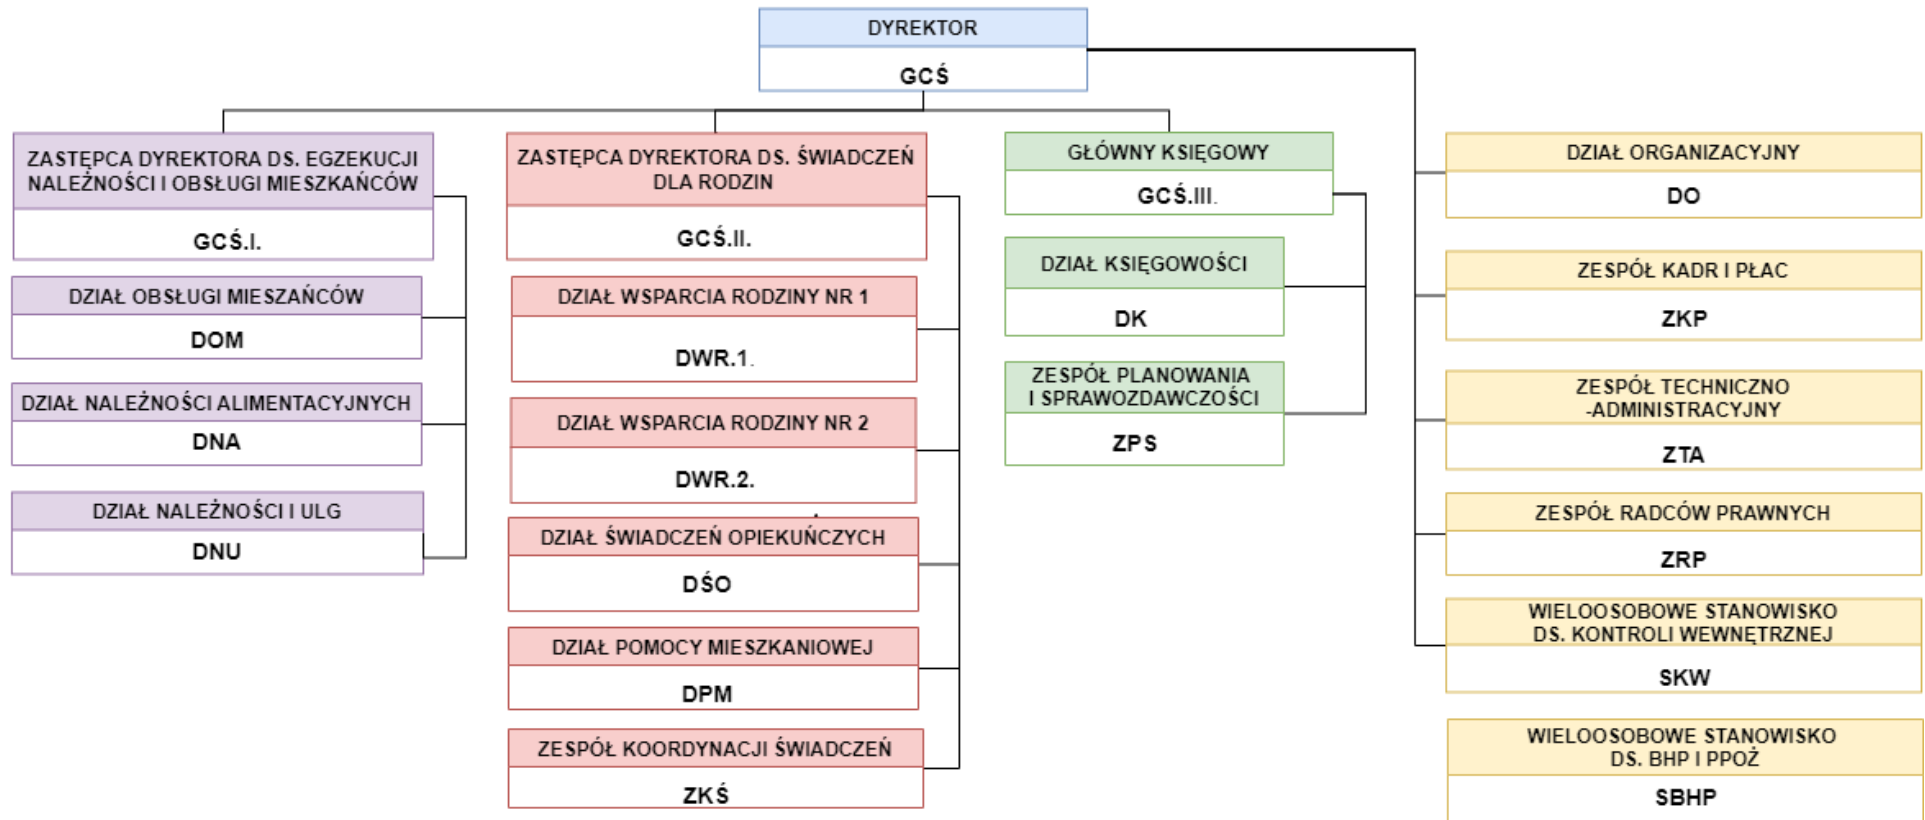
DYREKTOR
GCŚ

ZASTĘPCA DYREKTORA DS. EGZEKUCJI NALEŻNOŚCI I OBSŁUGI MIESZKAŃCÓW
GCŚ.I.

DZIAŁ OBSŁUGI MIESZAŃCÓW
DOM

DZIAŁ NALEŻNOŚCI ALIMENTACYJNYCH
DNA

DZIAŁ NALEŻNOŚCI I ULG
DNU

ZASTĘPCA DYREKTORA DS. ŚWIADCZEŃ DLA RODZIN
GCŚ.II.

DZIAŁ WSPARCIA RODZINY NR 1
DWR.1.

DZIAŁ WSPARCIA RODZINY NR 2
DWR.2.

DZIAŁ ŚWIADCZEŃ OPIEKUŃCZYCH
DŚO

DZIAŁ POMOCY MIESZKANIOWEJ
DPM

ZESPÓŁ KOORDYNACJI ŚWIADCZEŃ
ZKŚ

GŁÓWNY KSIĘGOWY
GCŚ.III.

DZIAŁ KSIĘGOWOŚCI
DK

ZESPÓŁ PLANOWANIA I SPRAWOZDAWCZOŚCI
ZPS

DZIAŁ ORGANIZACYJNY
DO

ZESPÓŁ KADR I PŁAC
ZKP

ZESPÓŁ TECHNICZNO -ADMINISTRACYJNY
ZTA

ZESPÓŁ RADCÓW PRAWNYCH
ZRP

WIELOOSOBOWE STANOWISKO DS. KONTROLI WEWNĘTRZNEJ
SKW

WIELOOSOBOWE STANOWISKO DS. BHP I PPOŻ
SBHP